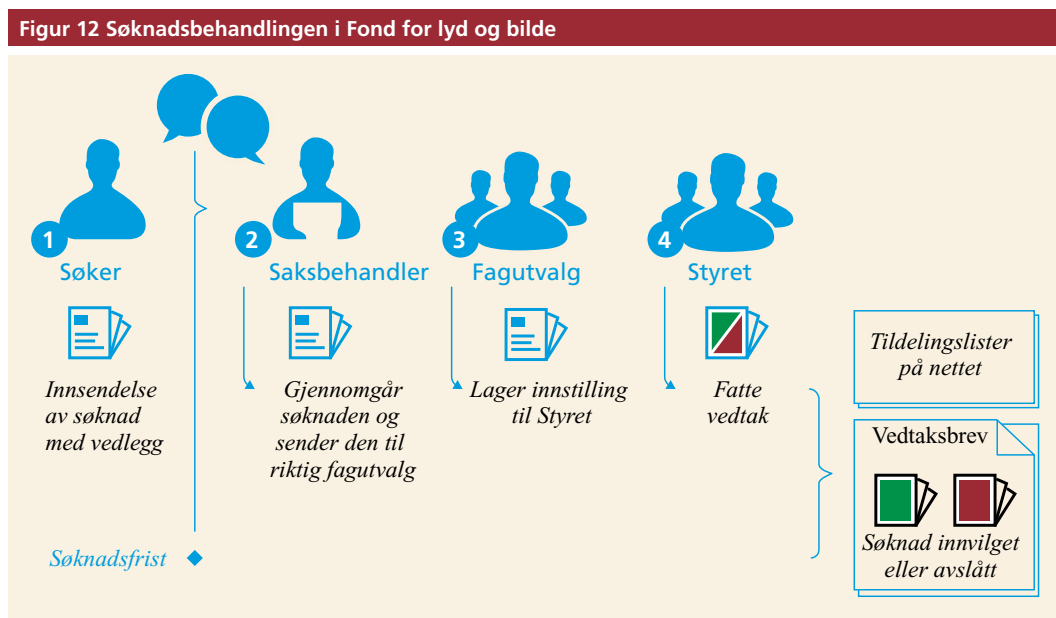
Figur 12 Søknadsbehandlingen i Fond for lyd og bilde

1 Søker

Innsendelse av søknad med vedlegg

2 Saksbehandler

Gjennomgår søknaden og sender den til riktig fagutvalg

3 Fagutvalg

Lager innstilling til Styret

4 Styret

Fatte vedtak

Tildelingslister på nettet

Vedtaksbrev

Søknad innvilget eller avslått

Søknadsfrist